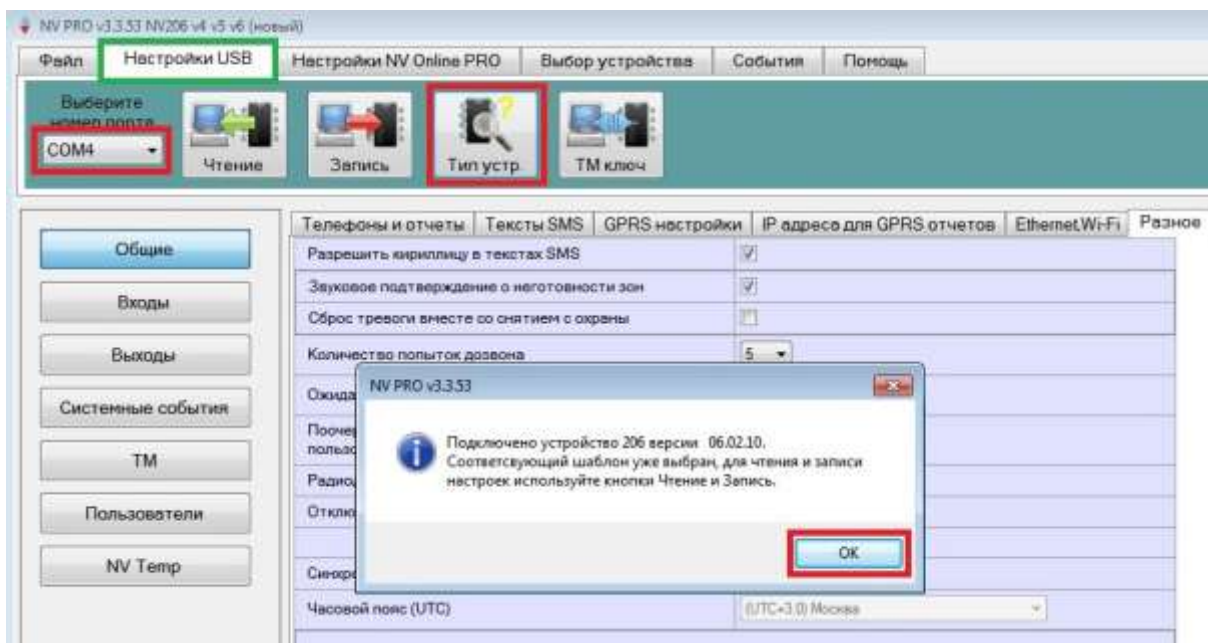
NV PRO v3.3.53 NV206 v4 v5 v6 (новый)

Файл | Настройки USB | Настройки NV Online PRO | Выбор устройства | События | Помощь

Выберите номер порта
COM4
Чтение
Запись
Тип устр
ТМ ключ

Общие
Входы
Выходы
Системные события
ТМ
Пользователи
NV Temp

Телефоны и отчеты | Тексты SMS | GPRS настройки | IP адреса для GPRS отчетов | Ethernet Wi-Fi | Разное

Разрешить кириллицу в текстах SMS
Звуковое подтверждение о неготовности зон
Сброс тревоги вместе со снятием с охраны
Количество попыток дозвона
5
Ожида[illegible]
Поочер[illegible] пользо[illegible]
Радио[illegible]
Отклю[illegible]
Синхр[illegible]
Часовой пояс (UTC)
(UTC+3:0) Москва

NV PRO v3.3.53
Подключено устройство 206 версии 06.02.10.
Соответсвующий шаблон уже выбран, для чтения и записи настроек используйте кнопки Чтение и Запись.
OK